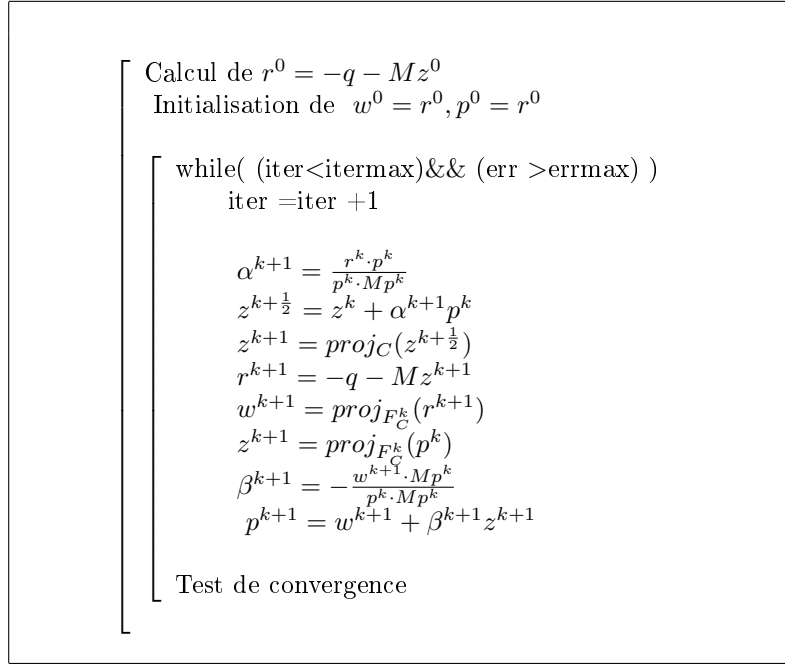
Calcul de $r^0 = -q - Mz^0$
Initialisation de $w^0 = r^0, p^0 = r^0$

while( (iter<itermax)&& (err >errmax) )
iter =iter +1

$\alpha^{k+1} = \frac{r^k \cdot p^k}{p^k \cdot Mp^k}$
$z^{k+\frac{1}{2}} = z^k + \alpha^{k+1} p^k$
$z^{k+1} = proj_C(z^{k+\frac{1}{2}})$
$r^{k+1} = -q - Mz^{k+1}$
$w^{k+1} = proj_{F_C^k}(r^{k+1})$
$z^{k+1} = proj_{F_C^k}(p^k)$
$\beta^{k+1} = -\frac{w^{k+1} \cdot Mp^k}{p^k \cdot Mp^k}$
$p^{k+1} = w^{k+1} + \beta^{k+1} z^{k+1}$

Test de convergence